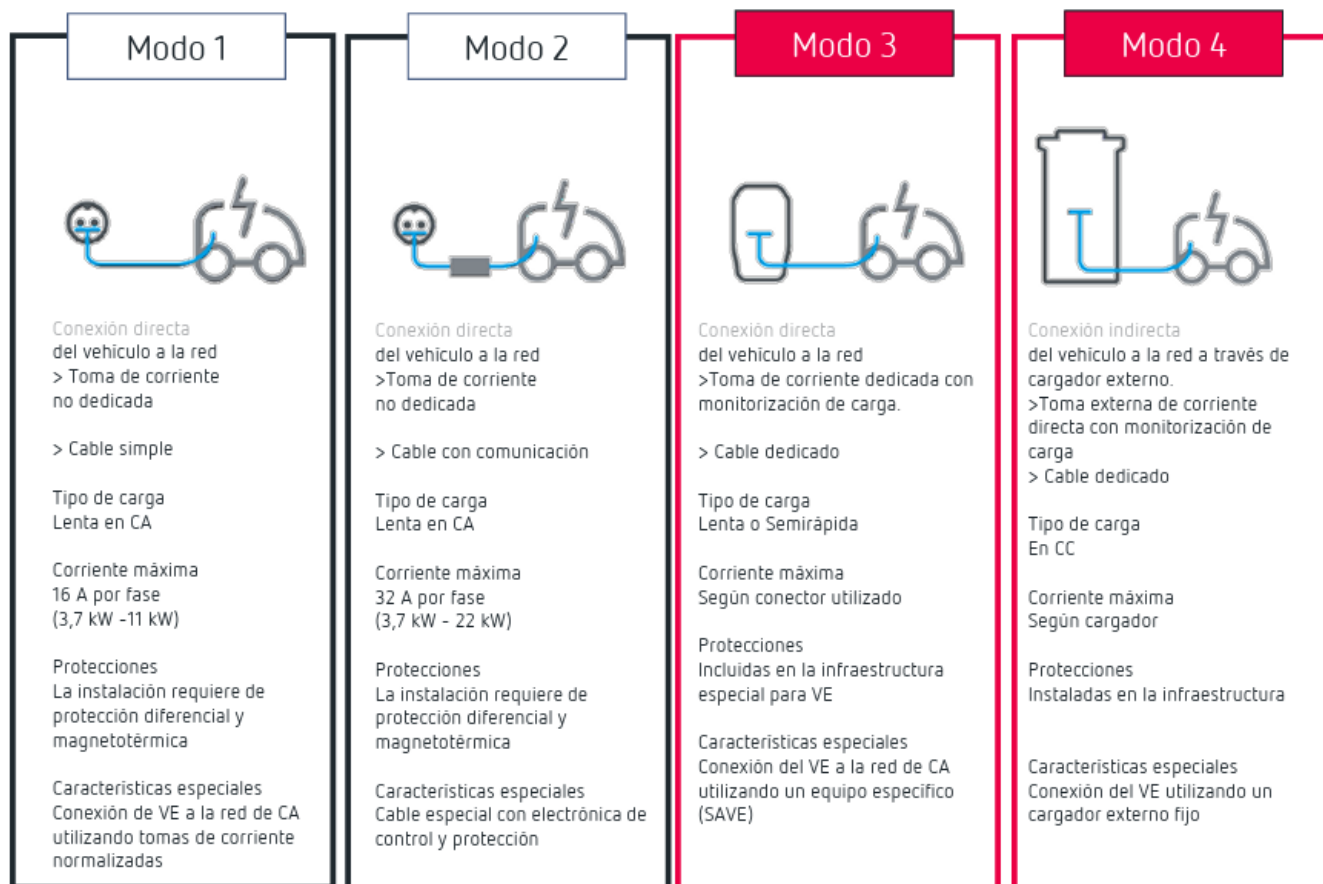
Modo 1

Conexión directa
del vehículo a la red
> Toma de corriente
no dedicada

> Cable simple

Tipo de carga
Lenta en CA

Corriente máxima
16 A por fase
(3,7 kW -11 kW)

Protecciones
La instalación requiere de protección diferencial y magnetotérmica

Características especiales
Conexión de VE a la red de CA utilizando tomas de corriente normalizadas

Modo 2

Conexión directa
del vehículo a la red
>Toma de corriente
no dedicada

> Cable con comunicación

Tipo de carga
Lenta en CA

Corriente máxima
32 A por fase
(3,7 kW - 22 kW)

Protecciones
La instalación requiere de protección diferencial y magnetotérmica

Características especiales
Cable especial con electrónica de control y protección

Modo 3

Conexión directa
del vehículo a la red
>Toma de corriente dedicada con monitorización de carga.

> Cable dedicado

Tipo de carga
Lenta o Semirápida

Corriente máxima
Según conector utilizado

Protecciones
Incluidas en la infraestructura especial para VE

Características especiales
Conexión del VE a la red de CA utilizando un equipo específico (SAVE)

Modo 4

Conexión indirecta
del vehículo a la red a través de cargador externo.
>Toma externa de corriente directa con monitorización de carga
> Cable dedicado

Tipo de carga
En CC

Corriente máxima
Según cargador

Protecciones
Instaladas en la infraestructura

Características especiales
Conexión del VE utilizando un cargador externo fijo